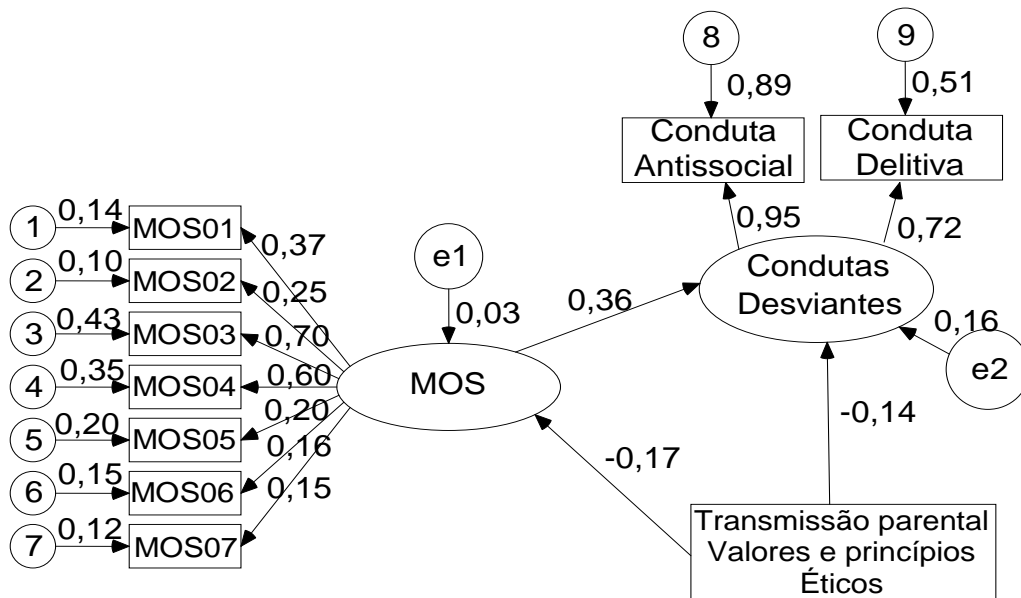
8
0,89
Conduta Antissocial
9
0,51
Conduta Delitiva
0,95
0,72
1
0,14
MOS01
0,37
2
0,10
MOS02
0,25
3
0,43
MOS03
0,70
4
0,35
MOS04
0,60
5
0,20
MOS05
0,20
6
0,15
MOS06
0,16
7
0,12
MOS07
0,15
e1
0,03
MOS
0,36
Condutas Desviantes
0,16
e2
-0,14
-0,17
Transmissão parental Valores e princípios Éticos